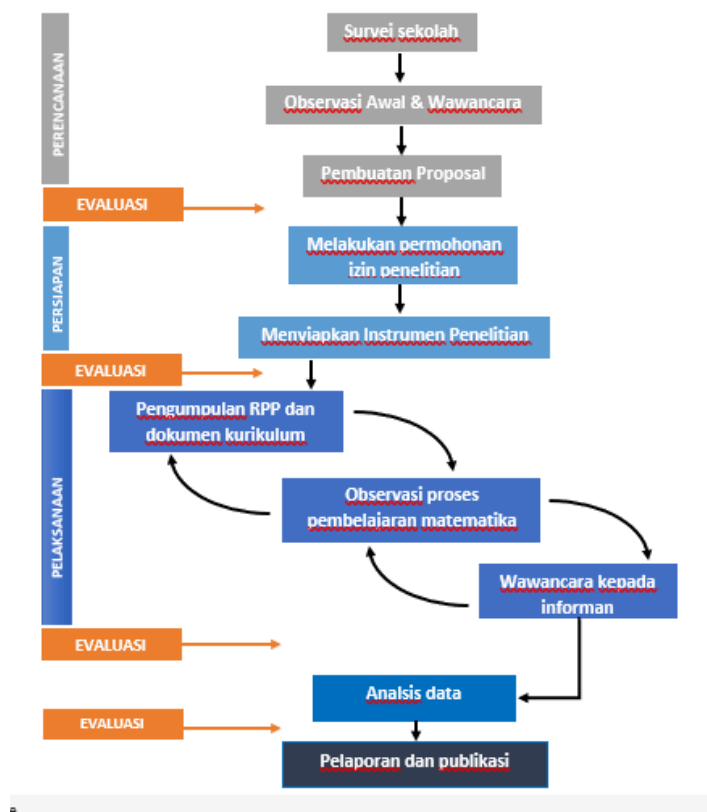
PERENCANAAN

Survei sekolah

Observasi Awal & Wawancara

Pembuatan Proposal

EVALUASI

PERSIAPAN

Melakukan permohonan izin penelitian

Menyiapkan Instrumen Penelitian

EVALUASI

PELAKSANAAN

Pengumpulan RPP dan dokumen kurikulum

Observasi proses pembelajaran matematika

Wawancara kepada informan

EVALUASI

Analsis data

EVALUASI

Pelaporan dan publikasi